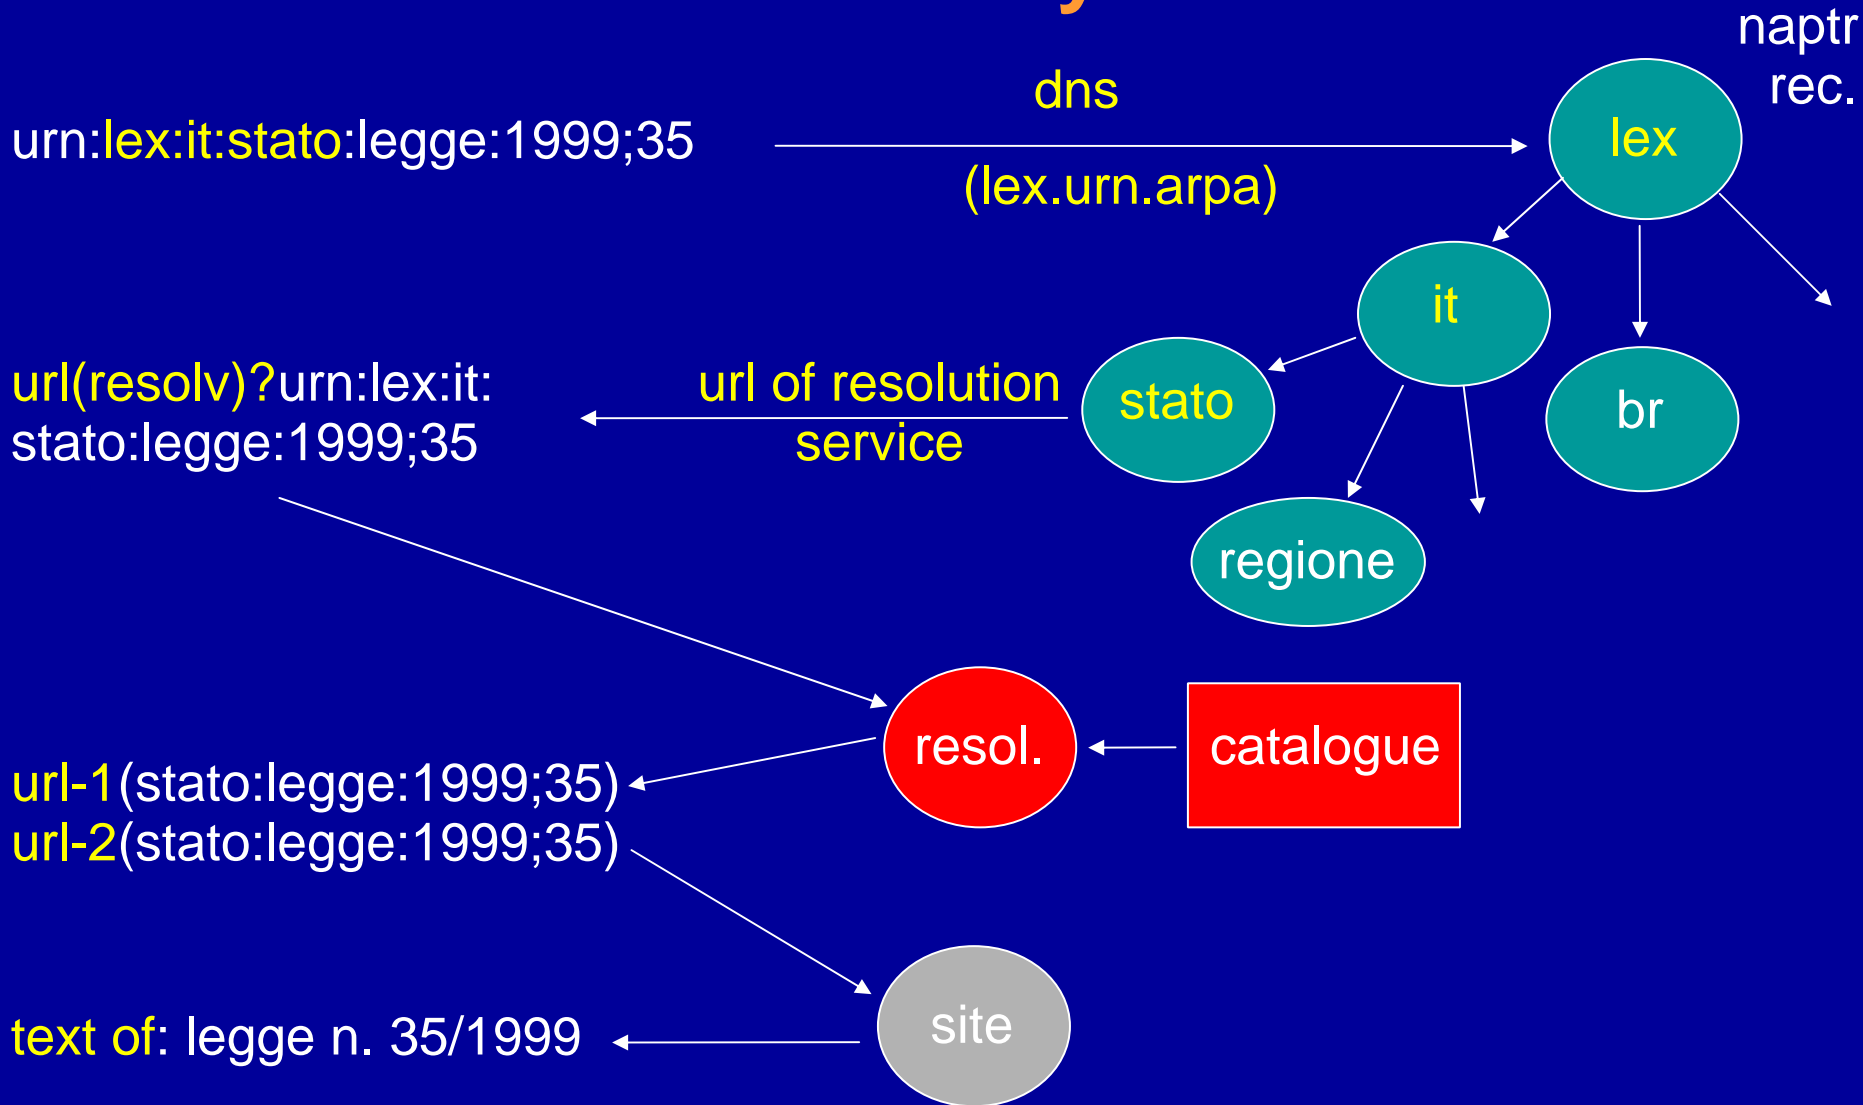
naptr rec.

urn:lex:it:stato:legge:1999;35

dns

(lex.urn.arpa)

lex

it

br

stato

regione

url(resolv)?urn:lex:it:stato:legge:1999;35

url of resolution service

resol.

catalogue

url-1(stato:legge:1999;35)
url-2(stato:legge:1999;35)

site

text of: legge n. 35/1999